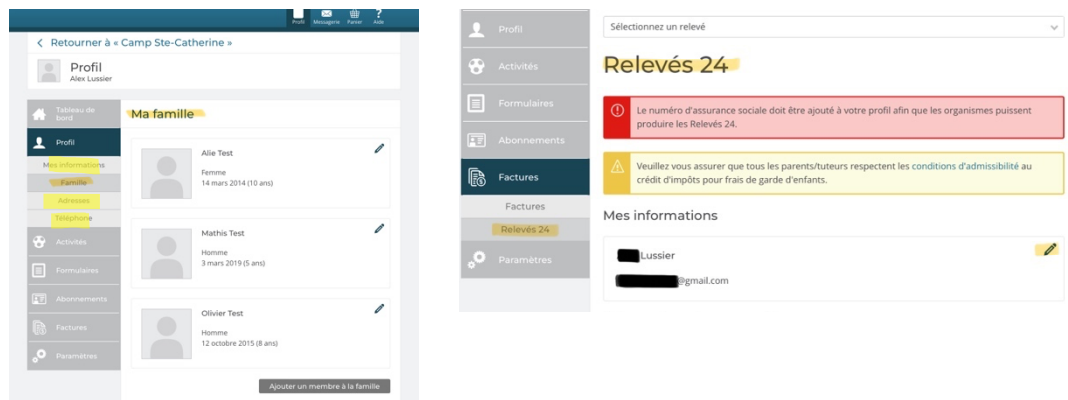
Profil Messagerie Panier Aide

< Retourner à « Camp Ste-Catherine »

Profil
Alex Lussier

Tableau de bord
Profil
Mes informations
Famille
Adresses
Téléphone
Activités
Formulaires
Abonnements
Factures
Paramètres

Ma famille

Alie Test
Femme
14 mars 2014 (10 ans)

Mathis Test
Homme
3 mars 2019 (5 ans)

Olivier Test
Homme
12 octobre 2015 (8 ans)

Ajouter un membre à la famille

Profil
Activités
Formulaires
Abonnements
Factures
Factures
Relevés 24
Paramètres

Sélectionnez un relevé

Relevés 24

Le numéro d'assurance sociale doit être ajouté à votre profil afin que les organismes puissent produire les Relevés 24.

Veuillez vous assurer que tous les parents/tuteurs respectent les conditions d'admissibilité au crédit d'impôts pour frais de garde d'enfants.

Mes informations

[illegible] Lussier
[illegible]@gmail.com